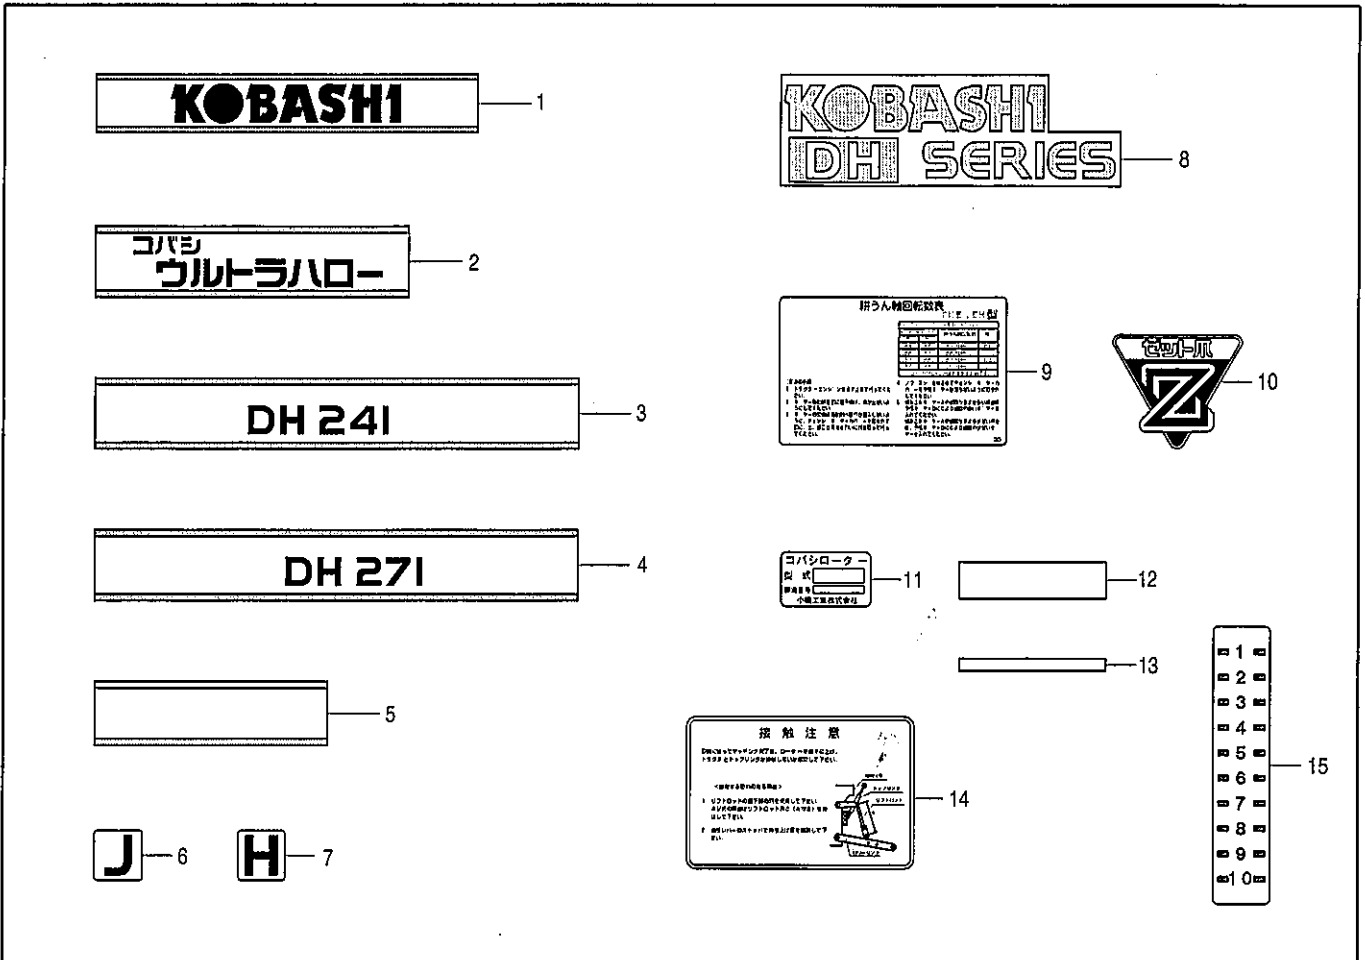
KOBASHI
1

KOBASHI
DH SERIES
8

コバシ
ウルトラハロー
2

耕うん軸回転数表
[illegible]
9

ゼット爪
Z
10

DH 241
3

DH 271
4

コバシローター
型式
製造番号
小橋工業株式会社
11

12

13

5

接触注意
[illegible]
14

1
2
3
4
5
6
7
8
9
10
15

J
6

H
7